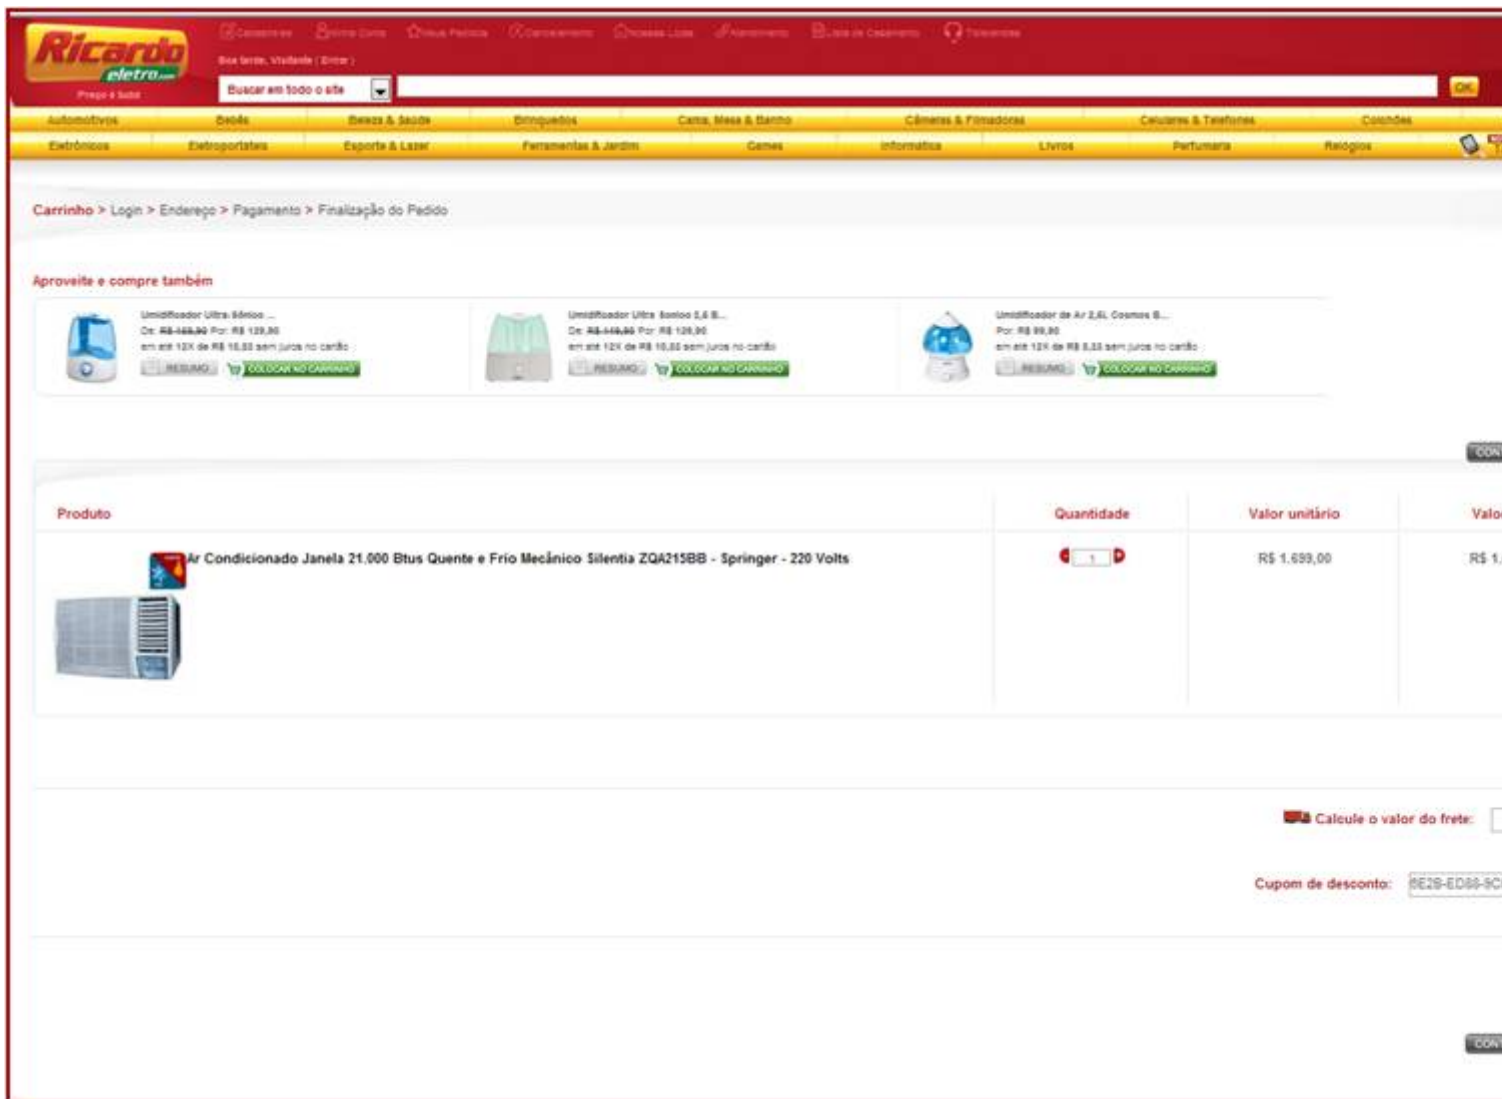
Ricardo eletro.com
Preço é tudo

Cadastre-se | Minha Conta | Meus Pedidos | Cancelamento | Nossas Lojas | Atendimento | Lista de Casamento | Televendas

Boa tarde, Visitante ( Entrar )

Buscar em todo o site

OK

Automotivos | Bebês | Beleza & Saúde | Brinquedos | Cama, Mesa & Banho | Câmeras & Filmadoras | Celulares & Telefones | Colchões

Eletrônicos | Eletroportáteis | Esporte & Lazer | Ferramentas & Jardim | Games | Informática | Livros | Perfumaria | Relógios

Carrinho > Login > Endereço > Pagamento > Finalização do Pedido

Aproveite e compre também

Umidificador Ultra Sônico ...
De: R$ 169,90 Por: R$ 129,90
em até 12X de R$ 10,83 sem juros no cartão
RESUMO | COLOCAR NO CARRINHO

Umidificador Ultra Sonico 3,6 B...
De: R$ 149,90 Por: R$ 129,90
em até 12X de R$ 10,83 sem juros no cartão
RESUMO | COLOCAR NO CARRINHO

Umidificador de Ar 2,6L Cosmos B...
Por: R$ 99,90
em até 12X de R$ 8,33 sem juros no cartão
RESUMO | COLOCAR NO CARRINHO

CON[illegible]

| Produto | Quantidade | Valor unitário | Valo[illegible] |
|---|---|---|---|
| Ar Condicionado Janela 21.000 Btus Quente e Frio Mecânico Silentia ZQA215BB - Springer - 220 Volts | 1 | R$ 1.699,00 | R$ 1,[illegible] |

Calcule o valor do frete:

Cupom de desconto: 8E2B-ED88-9C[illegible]

CON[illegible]